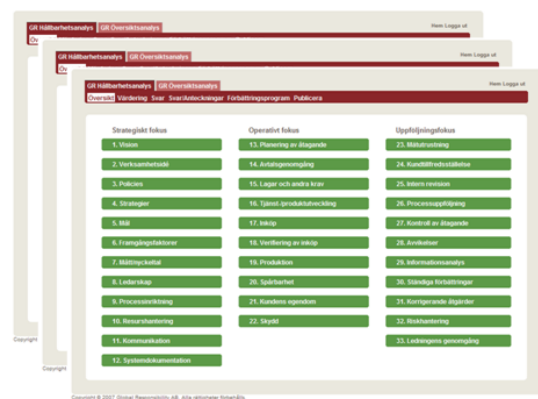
GR Hållbarhetsanalys GR Översiktsanalys
Hem Logga ut
Öv

GR Hållbarhetsanalys GR Översiktsanalys
Hem Logga ut

GR Hållbarhetsanalys GR Översiktsanalys
Hem Logga ut
Översikt Värdering Svar Svar/Anteckningar Förbättringsprogram Publicera

Strategiskt fokus
1. Vision
2. Verksamhetsidé
3. Policies
4. Strategier
5. Mål
6. Framgångsfaktorer
7. Måttnyckeltal
8. Ledarskap
9. Processinriktning
10. Resurshantering
11. Kommunikation
12. Systemdokumentation

Operativt fokus
13. Planering av åtagande
14. Avtalsgenomgång
15. Lagar och andra krav
16. Tjänst-/produktutveckling
17. Inköp
18. Verifiering av inköp
19. Produktion
20. Spårbarhet
21. Kundens egendom
22. Skydd

Uppföljningsfokus
23. Mätutrustning
24. Kundtillfredsställelse
25. Intern revision
26. Processuppföljning
27. Kontroll av åtagande
28. Avvikelser
29. Informationsanalys
30. Ständiga förbättringar
31. Korrigerande åtgärder
32. Riskhantering
33. Ledningens genomgång

Copyright
Copyright
Copyright © 2007 Global Responsibility AB. Alla rättigheter förbehålls.